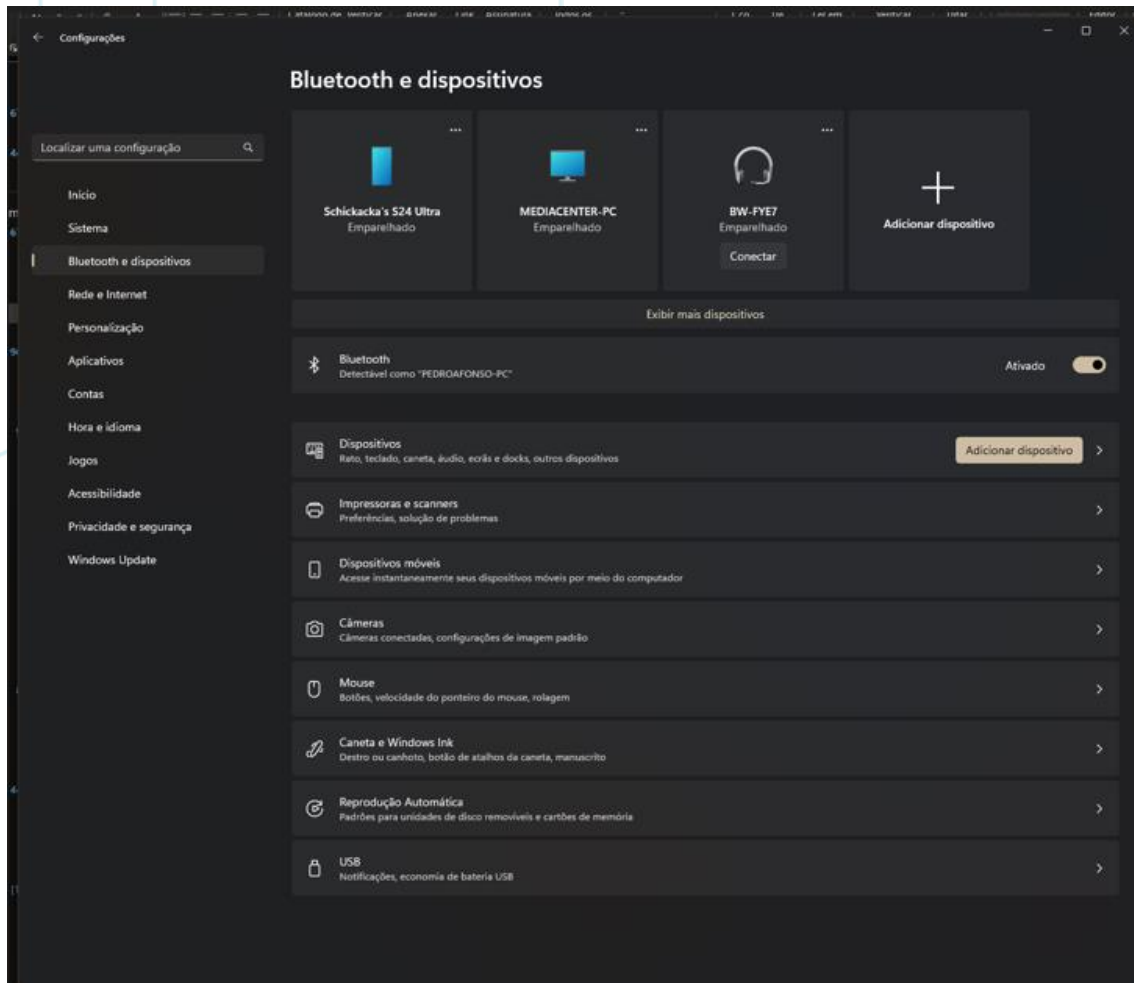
Configurações

Bluetooth e dispositivos

Localizar uma configuração

Início
Sistema
Bluetooth e dispositivos
Rede e Internet
Personalização
Aplicativos
Contas
Hora e idioma
Jogos
Acessibilidade
Privacidade e segurança
Windows Update

Schickacka's S24 Ultra
Emparelhado

MEDIACENTER-PC
Emparelhado

BW-FYE7
Emparelhado
Conectar

Adicionar dispositivo

Exibir mais dispositivos

Bluetooth
Detectável como "PEDROAFONSO-PC"
Ativado

Dispositivos
Rato, teclado, caneta, áudio, ecrãs e docks, outros dispositivos
Adicionar dispositivo

Impressoras e scanners
Preferências, solução de problemas

Dispositivos móveis
Acesse instantaneamente seus dispositivos móveis por meio do computador

Câmeras
Câmeras conectadas, configurações de imagem padrão

Mouse
Botões, velocidade do ponteiro do mouse, rolagem

Caneta e Windows Ink
Destro ou canhoto, botão de atalhos da caneta, manuscrito

Reprodução Automática
Padrões para unidades de disco removíveis e cartões de memória

USB
Notificações, economia de bateria USB